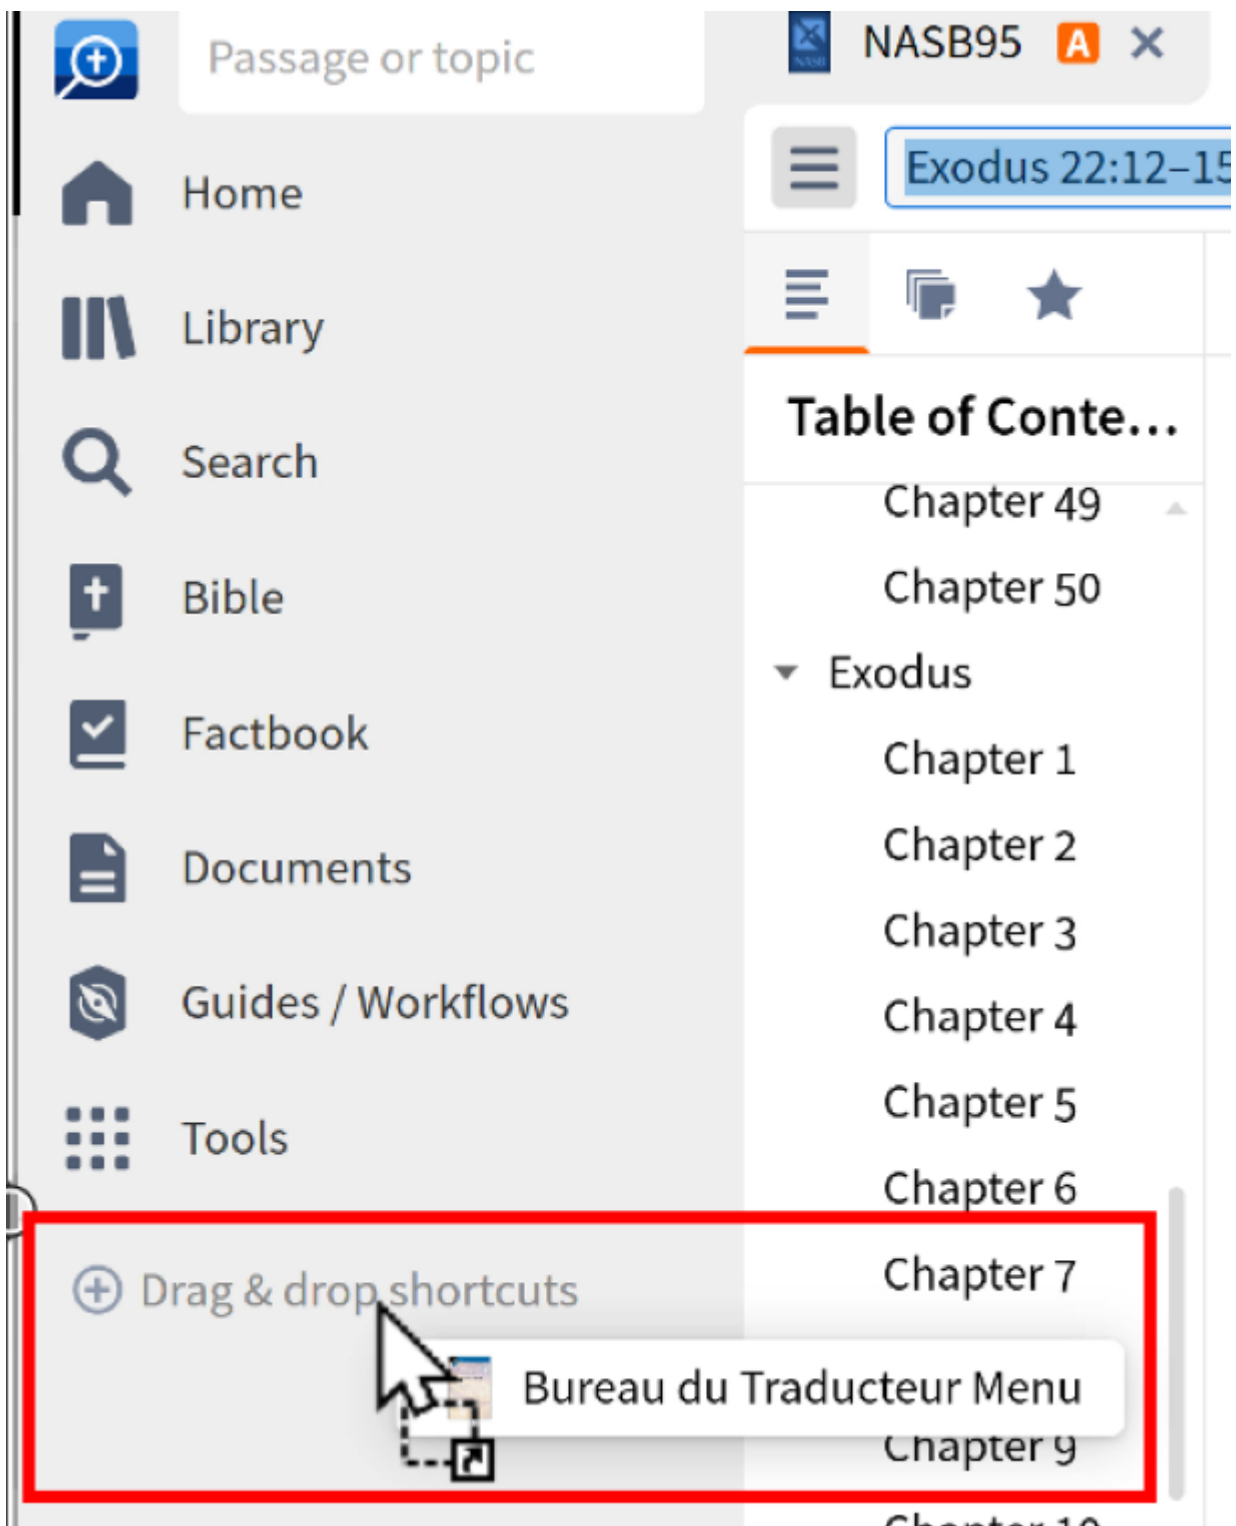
Passage or topic

Home

Library

Search

Bible

Factbook

Documents

Guides / Workflows

Tools

Drag & drop shortcuts

NASB95 A ×

Exodus 22:12–1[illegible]

Table of Conte...

Chapter 49

Chapter 50

Exodus

Chapter 1

Chapter 2

Chapter 3

Chapter 4

Chapter 5

Chapter 6

Chapter 7

Bureau du Traducteur Menu

Chapter 9

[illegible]